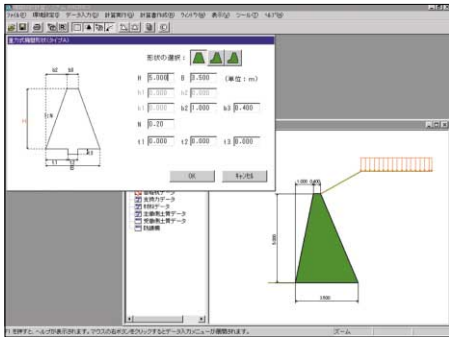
ファイル(F) 環境設定(E) データ入力(D) 計算実行(C) 計算書作成(R) ウィンドウ(W) 表示(V) ツール(T) ヘルプ(H)

重力式擁壁形状(タイプA)

形状の選択：

H 5.000 B 0.500 (単位：m)

b1 0.000 b2 0.000

L1 0.000 b2 1.000 b3 0.400

N 0.20

t1 0.000 t2 0.000 t3 0.000

OK キャンセル

b2 b3

H

1:N

b1 b1

B

t1 t3

t2

荷重データ
支持力データ
制約データ
主働側土質データ
受働側土質データ
計算書

1.000 0.400

5.000

1.900

F1 を押すと、ヘルプが表示されます。マウスの右ボタンをクリックするとデータ入力メニューが展開されます。

ズーム